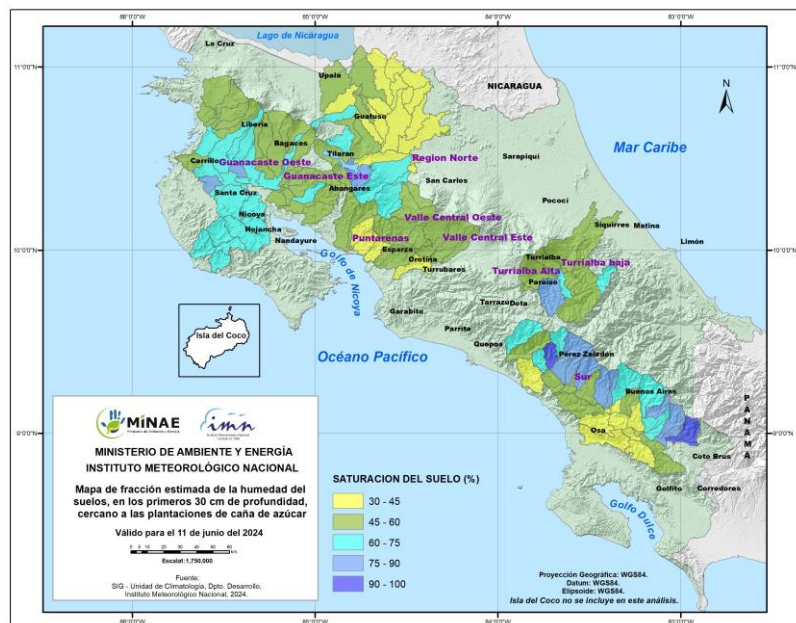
86°0'0"W
85°0'0"W
84°0'0"W
83°0'0"W

Lago de Nicaragua
La Cruz
11°0'0"N
11°0'0"N
Upala
NICARAGUA
N
Guatuso
Liberia
Bagaces
Tilaran
Region Norte
Mar Caribe
Sarapiqui
Carrillo
Guanacaste Oeste
Guanacaste Este
Abangares
San Carlos
Santa Cruz
Pococi
Valle Central Oeste
Nicoya
Siquirres
Matina
Hojancha
Puntarenas
Valle Central Este
Nandayure
Limón
10°0'0"N
10°0'0"N
Esparza
Turrialba
Turrialba baja
Orotina
Turrialba Alta
Golfo de Nicoya
Turrubares
Paraiso
Tarrazu
Dota
Isla del Coco
Garabito
Parrita
Quepos
Océano Pacífico
Pérez Zeledón
Sur
Buenos Aires
MiNAE
imn
9°0'0"N
Osa
9°0'0"N
PANAMA
Coto Brus
MINISTERIO DE AMBIENTE Y ENERGÍA
INSTITUTO METEOROLÓGICO NACIONAL
Golfito
Corredores
SATURACION DEL SUELO (%)
Mapa de fracción estimada de la humedad del suelos, en los primeros 30 cm de profundidad, cercano a las plantaciones de caña de azúcar
30 - 45
45 - 60
Golfo Dulce
60 - 75
Válido para el 11 de junio del 2024
75 - 90
Escala1:1,750,000
90 - 100
Fuente:
SIG - Unidad de Climatología, Dpto. Desarrollo, Instituto Meteorológico Nacional, 2024.
Proyección Geográfica: WGS84.
Datum: WGS84.
Elipsoide: WGS84.
Isla del Coco no se incluye en este análisis.
86°0'0"W
85°0'0"W
84°0'0"W
83°0'0"W